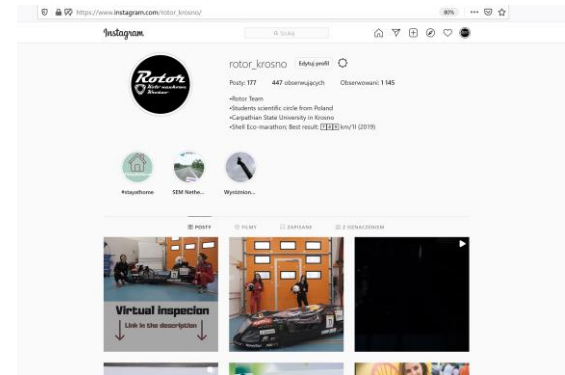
https://www.instagram.com/rotor_krosno/

80%

Instagram

Szukaj

Rotor

rotor_krosno Edytuj profil

Posty: 177 447 obserwujących Obserwowani: 1 145

•Rotor Team
•Students scientific circle from Poland
•Carpathian State University in Krosno
•Shell Eco-marathon; Best result: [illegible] km/1l (2019)

#stayathome SEM Nethe... Wyróżnion...

POSTY FILMY ZAPISANE Z OZNACZENIEM

Virtual inspecion
Link in the description